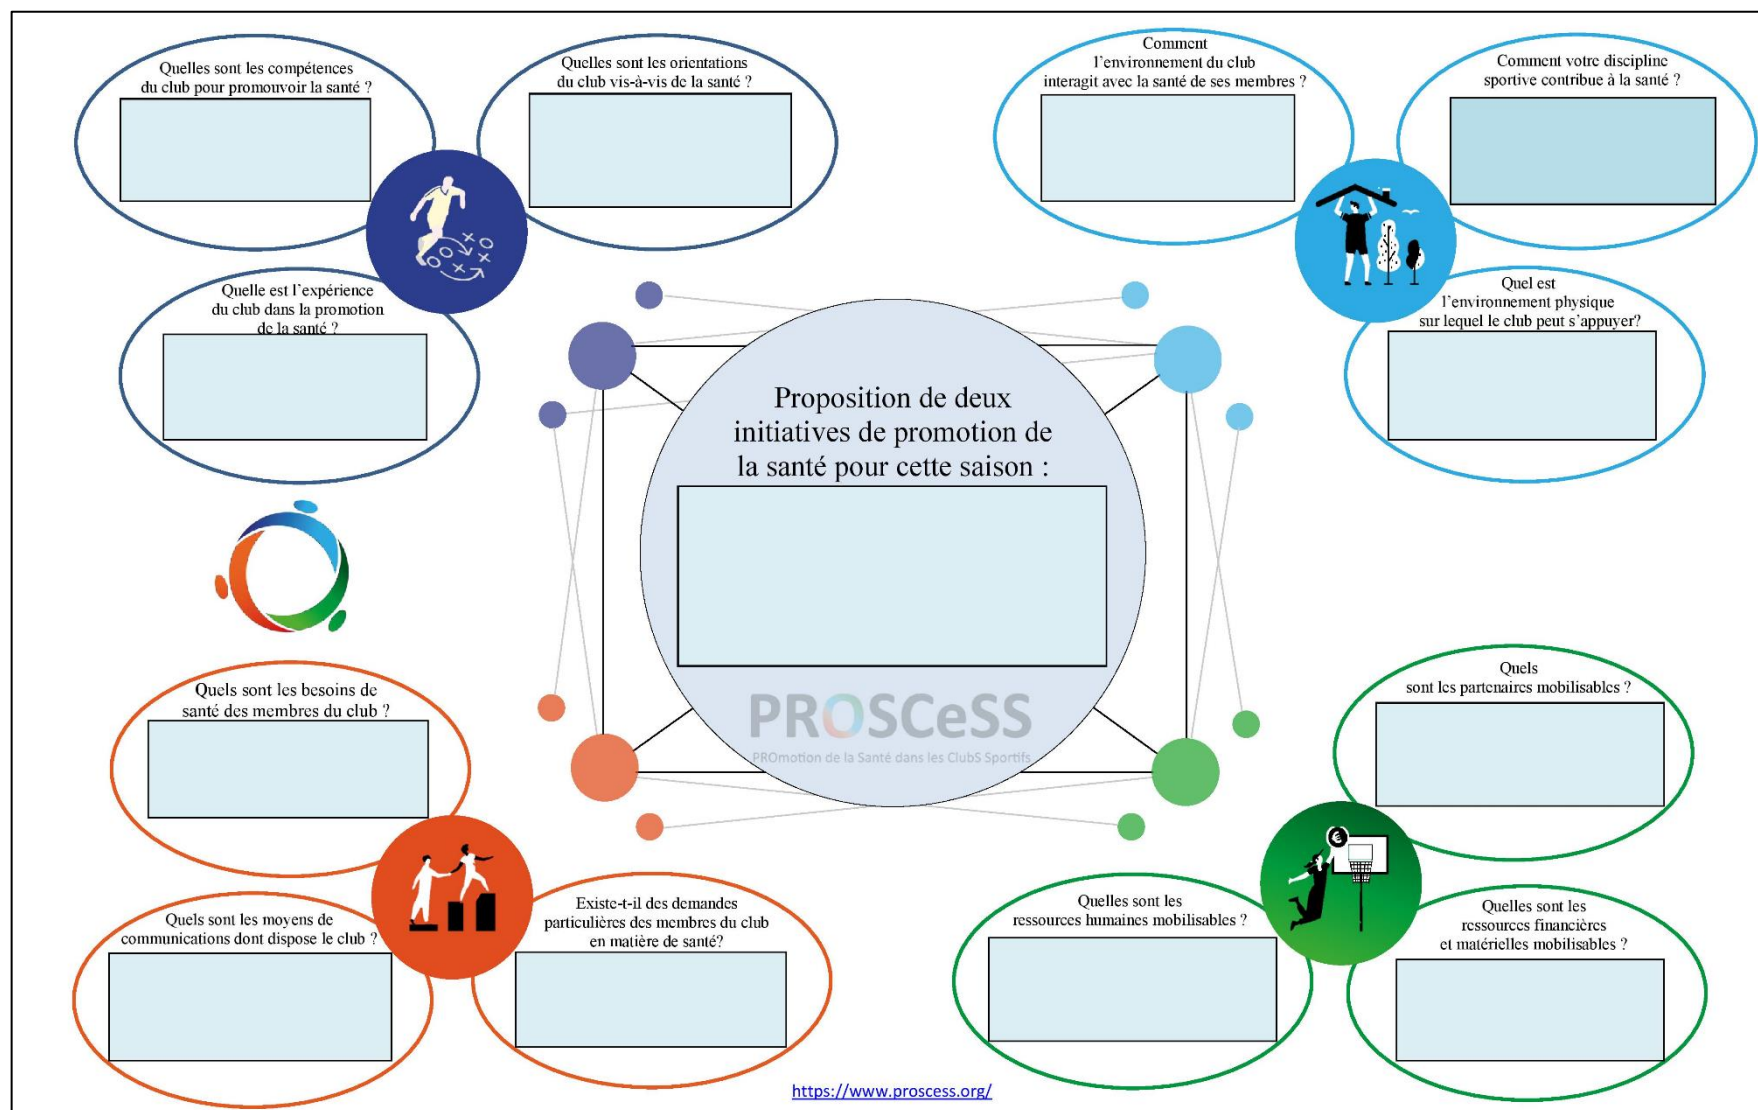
Quelles sont les compétences du club pour promouvoir la santé ?

Quelles sont les orientations du club vis-à-vis de la santé ?

Quelle est l'expérience du club dans la promotion de la santé ?

Comment l'environnement du club interagit avec la santé de ses membres ?

Comment votre discipline sportive contribue à la santé ?

Quel est l'environnement physique sur lequel le club peut s'appuyer?

Proposition de deux initiatives de promotion de la santé pour cette saison :

PROSCeSS
PROmotion de la Santé dans les ClubS Sportifs

Quels sont les besoins de santé des membres du club ?

Quels sont les moyens de communications dont dispose le club ?

Existe-t-il des demandes particulières des membres du club en matière de santé?

Quels sont les partenaires mobilisables ?

Quelles sont les ressources humaines mobilisables ?

Quelles sont les ressources financières et matérielles mobilisables ?

https://www.proscess.org/